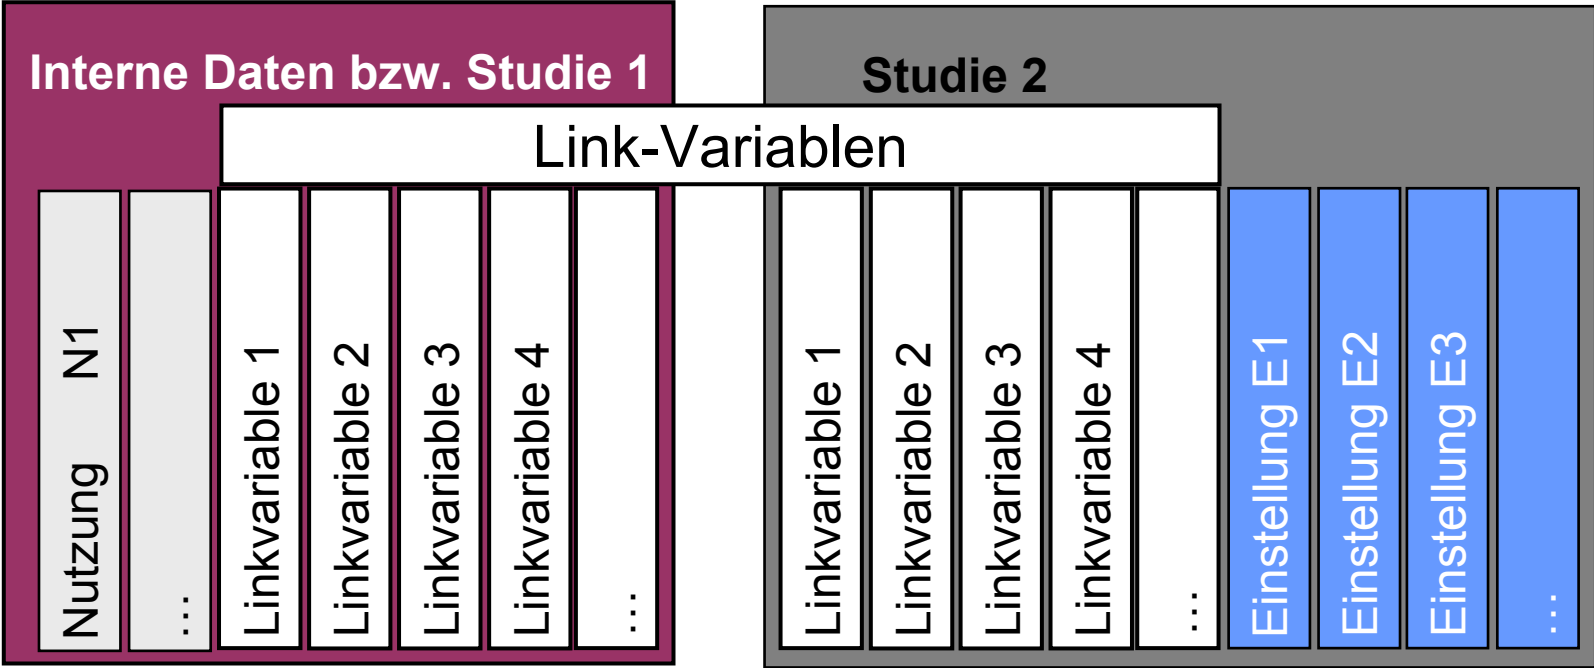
Interne Daten bzw. Studie 1

Studie 2

Link-Variablen

Nutzung N1

...

Linkvariable 1

Linkvariable 2

Linkvariable 3

Linkvariable 4

...

Linkvariable 1

Linkvariable 2

Linkvariable 3

Linkvariable 4

...

Einstellung E1

Einstellung E2

Einstellung E3

...